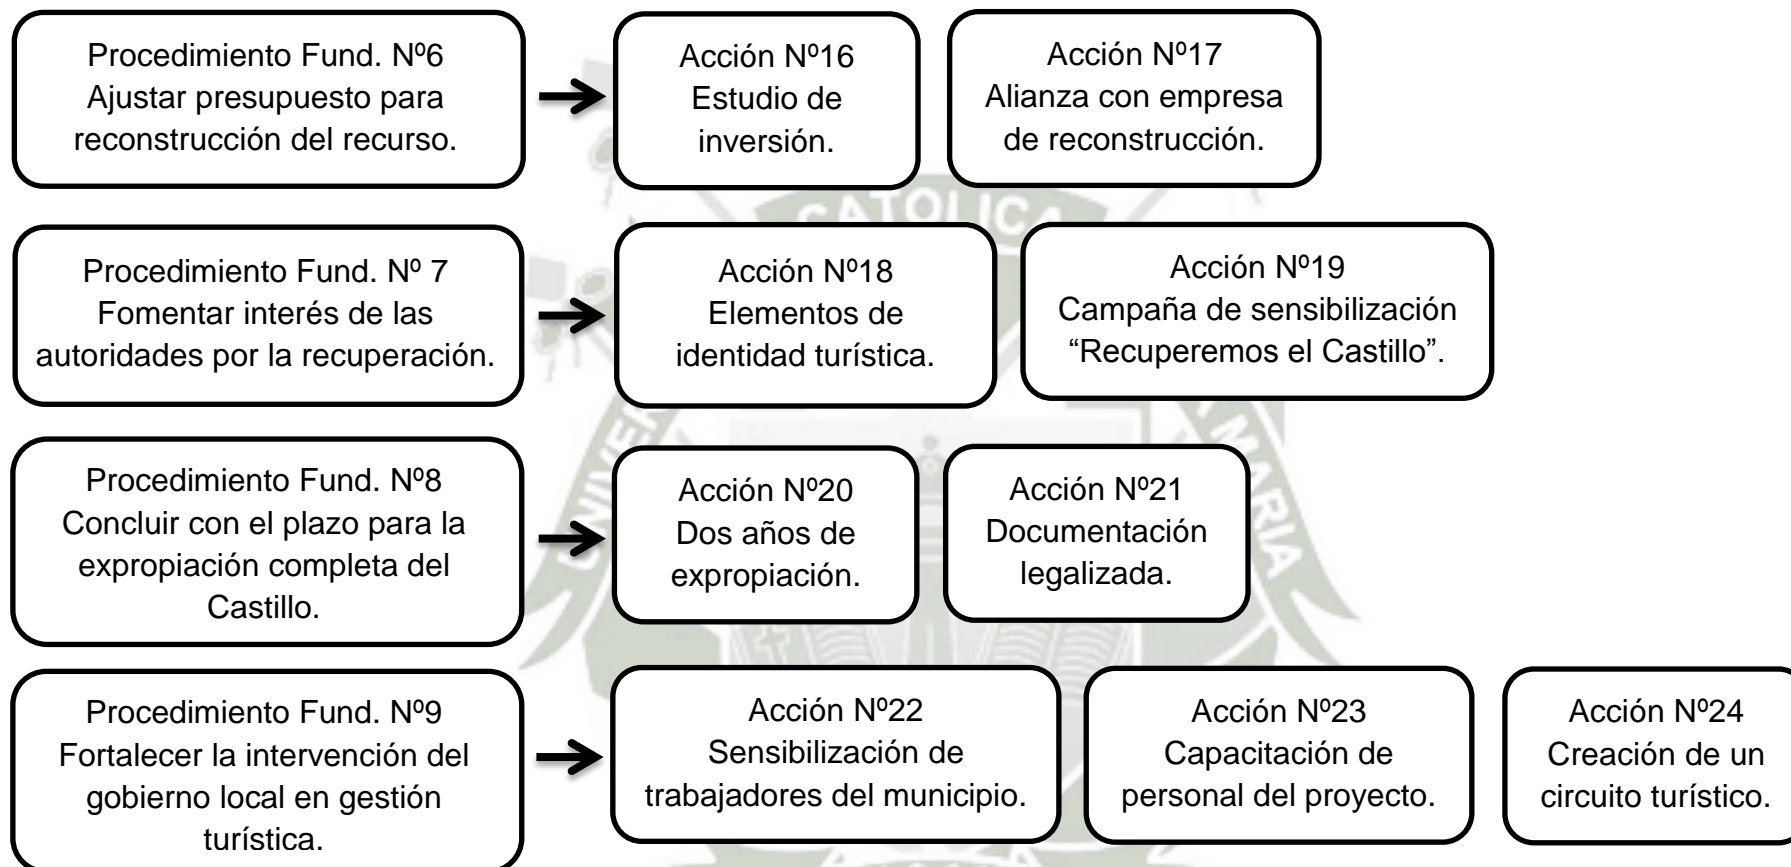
Procedimiento Fund. Nº6
Ajustar presupuesto para reconstrucción del recurso.

Acción Nº16
Estudio de inversión.

Acción Nº17
Alianza con empresa de reconstrucción.

Procedimiento Fund. Nº 7
Fomentar interés de las autoridades por la recuperación.

Acción Nº18
Elementos de identidad turística.

Acción Nº19
Campaña de sensibilización "Recuperemos el Castillo".

Procedimiento Fund. Nº8
Concluir con el plazo para la expropiación completa del Castillo.

Acción Nº20
Dos años de expropiación.

Acción Nº21
Documentación legalizada.

Procedimiento Fund. Nº9
Fortalecer la intervención del gobierno local en gestión turística.

Acción Nº22
Sensibilización de trabajadores del municipio.

Acción Nº23
Capacitación de personal del proyecto.

Acción Nº24
Creación de un circuito turístico.

CATOLICA